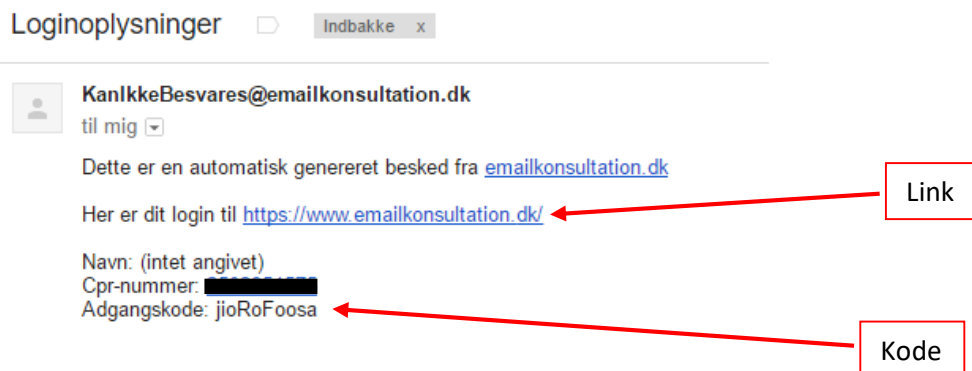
Loginoplysninger Indbakke x

KanIkkeBesvares@emailkonsultation.dk
til mig

Dette er en automatisk genereret besked fra emailkonsultation.dk

Her er dit login til https://www.emailkonsultation.dk/

Navn: (intet angivet)
Cpr-nummer: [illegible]
Adgangskode: jioRoFoosa

Link

Kode